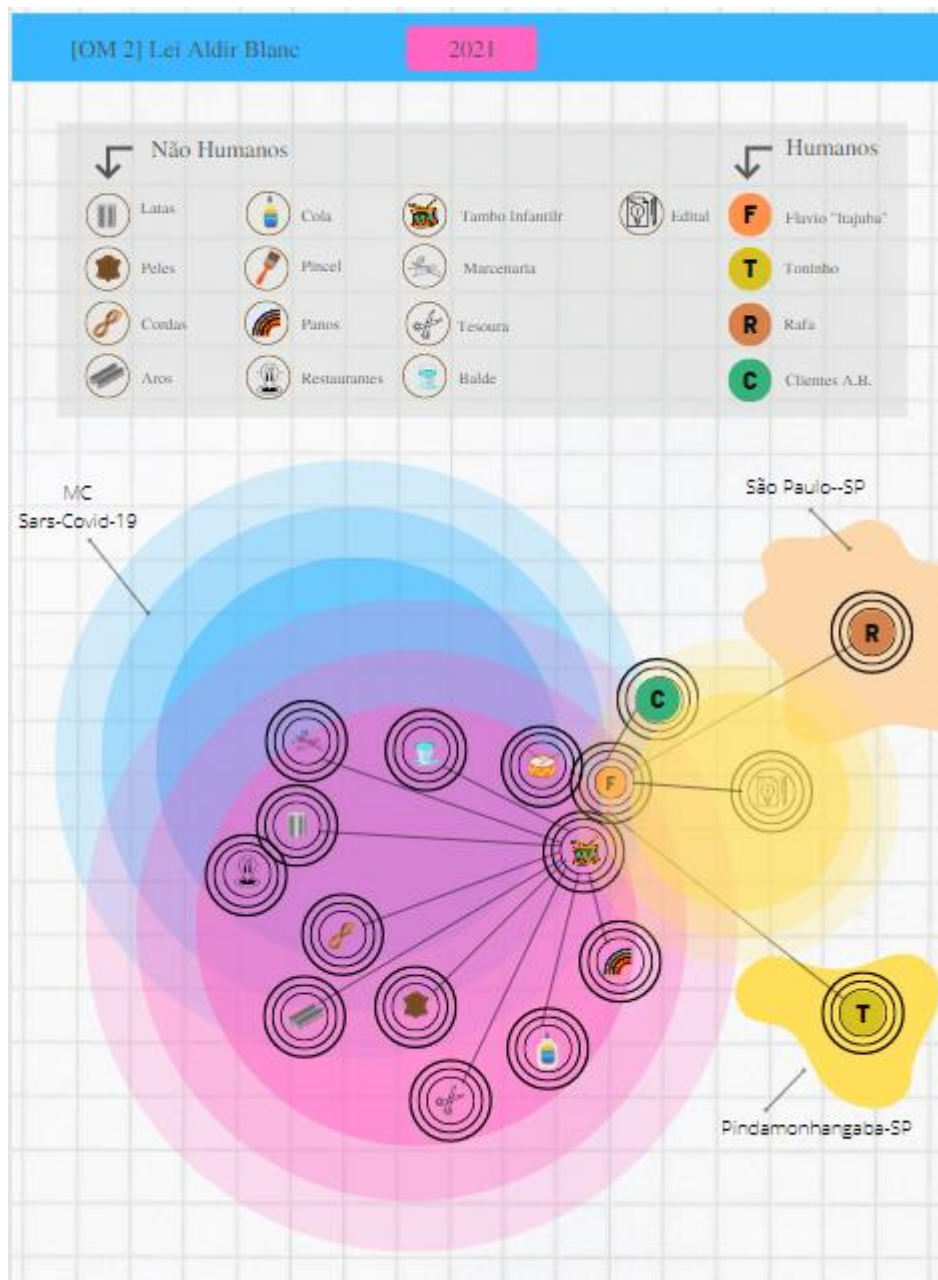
[OM 2] Lei Aldir Blanc

2021

Não Humanos

Latas

Cola

Tambo Infantilr

Edital

Peles

Pincel

Marcenaria

Cordas

Panos

Tesoura

Aros

Restaurantes

Balde

Humanos

F Flavio "Itajuba"

T Toninho

R Rafa

C Clientes A.B.

MC
Sars-Covid-19

São Paulo--SP

R

C

F

T

Pindamonhangaba-SP